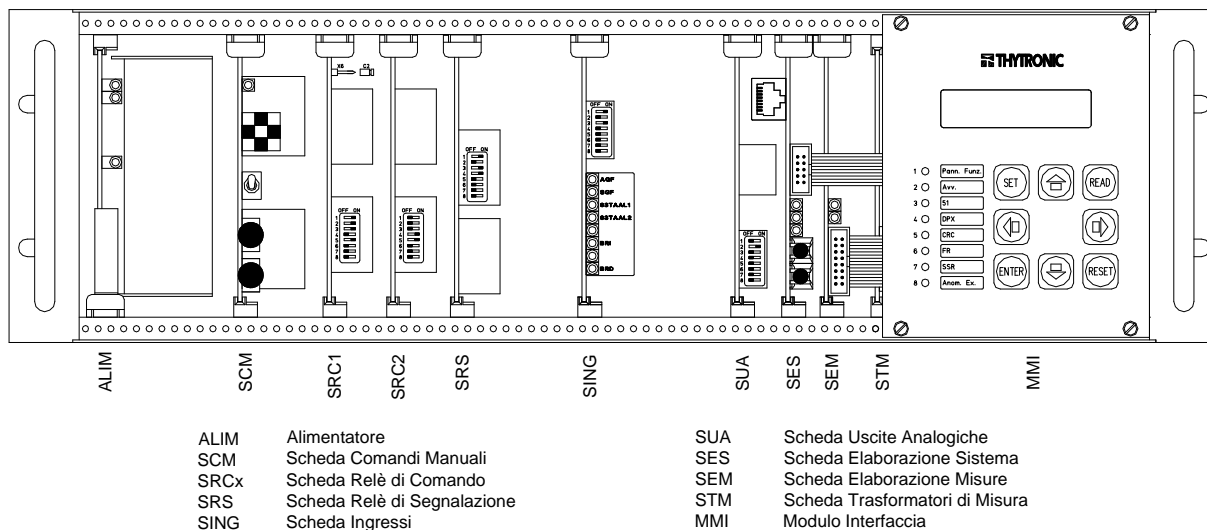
THYTRONIC

1 Pann. Funz.
2 Avv.
3 51
4 DPX
5 CRC
6 FR
7 SSR
8 Anom. Ex.

SET READ ENTER RESET

X6 C2

OFF ON

AGF
BGF
BSTAAL1
BSTAAL2
SR
SRD

ALIM SCM SRC1 SRC2 SRS SING SUA SES SEM STM MMI

ALIM Alimentatore
SCM Scheda Comandi Manuali
SRCx Scheda Relè di Comando
SRS Scheda Relè di Segnalazione
SING Scheda Ingressi

SUA Scheda Uscite Analogiche
SES Scheda Elaborazione Sistema
SEM Scheda Elaborazione Misure
STM Scheda Trasformatori di Misura
MMI Modulo Interfaccia